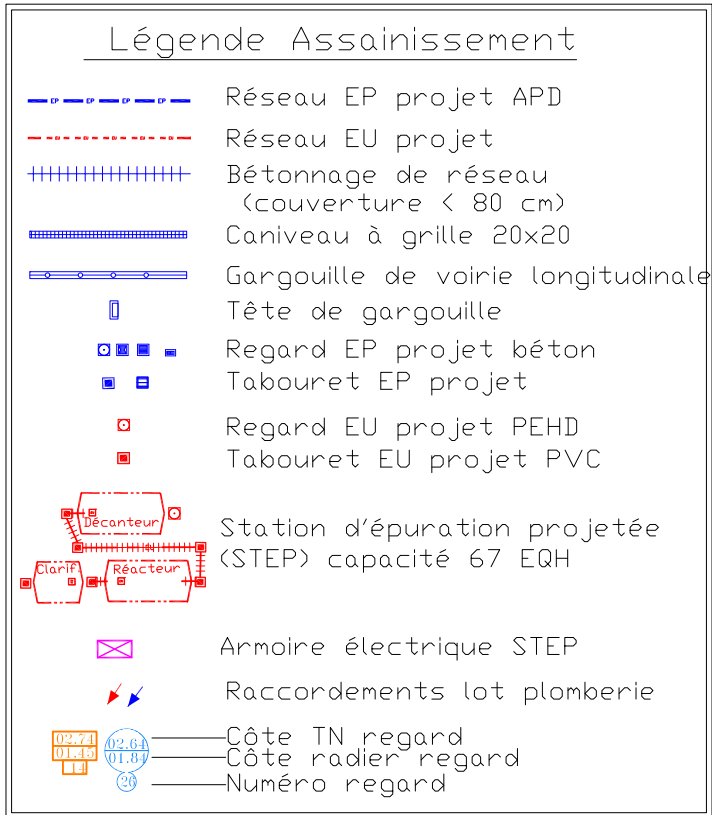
Légende Assainissement

EP EP EP EP EP Réseau EP projet APD

Réseau EU projet

Bétonnage de réseau (couverture < 80 cm)

Caniveau à grille 20x20

Gargouille de voirie longitudinale

Tête de gargouille

Regard EP projet béton

Tabouret EP projet

Regard EU projet PEHD

Tabouret EU projet PVC

Décanteur
Clarif
Réacteur
Station d'épuration projetée (STEP) capacité 67 EQH

Armoire électrique STEP

Raccordements lot plomberie

02.74
01.45
14
02.64
01.84
26
Côte TN regard
Côte radier regard
Numéro regard